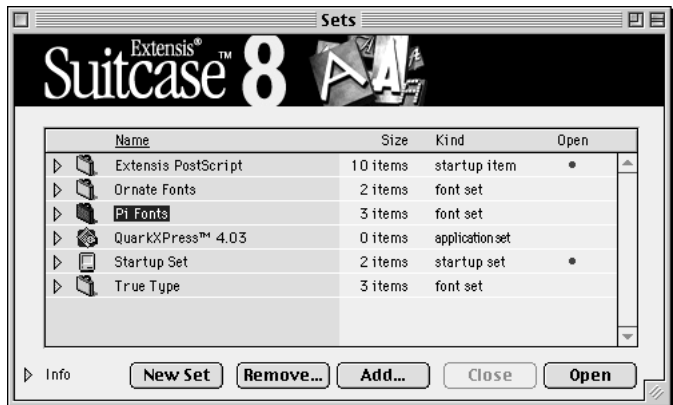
Sets

Extensis® Suitcase™ 8

| Name | Size | Kind | Open |
|---|---|---|---|
| Extensis PostScript | 10 items | startup item | • |
| Ornate Fonts | 2 items | font set | |
| Pi Fonts | 3 items | font set | |
| QuarkXPress™ 4.03 | 0 items | application set | |
| Startup Set | 2 items | startup set | • |
| True Type | 3 items | font set | |

Info

New Set Remove... Add... Close Open